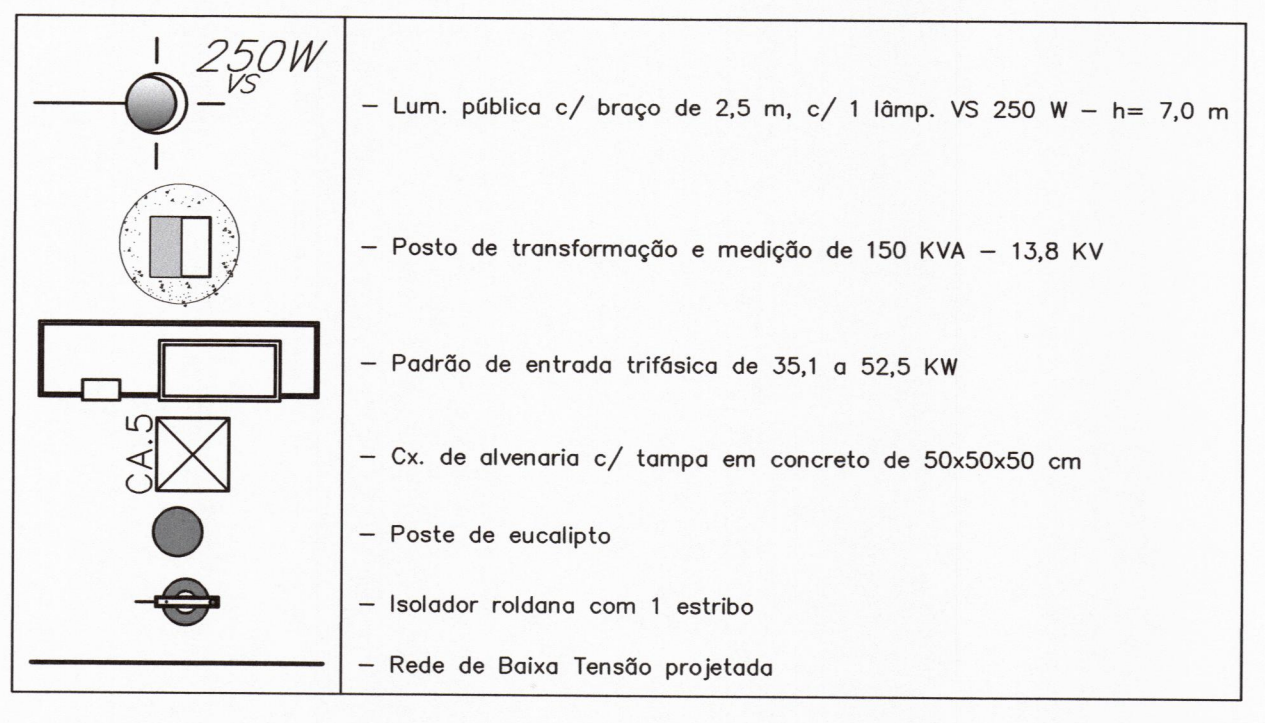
| | |
|---|---|
| 250W VS | – Lum. pública c/ braço de 2,5 m, c/ 1 lâmp. VS 250 W – h= 7,0 m |
| | – Posto de transformação e medição de 150 KVA – 13,8 KV |
| | – Padrão de entrada trifásica de 35,1 a 52,5 KW |
| CA.5 | – Cx. de alvenaria c/ tampa em concreto de 50x50x50 cm |
| | – Poste de eucalipto |
| | – Isolador roldana com 1 estribo |
| | – Rede de Baixa Tensão projetada |